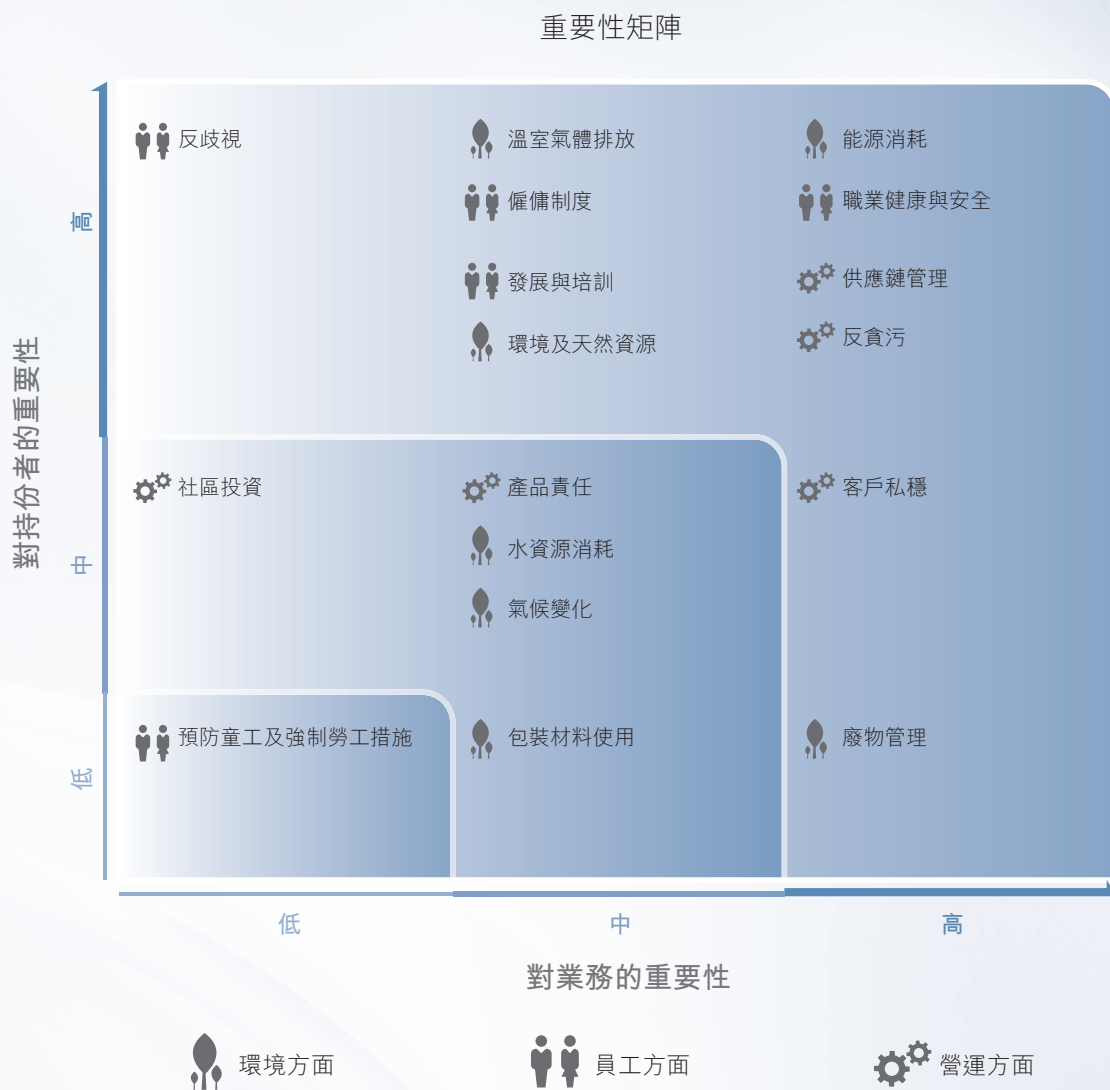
重要性矩陣

對持份者的重要性

高

中

低

反歧視

溫室氣體排放

能源消耗

僱傭制度

職業健康與安全

發展與培訓

供應鏈管理

環境及天然資源

反貪污

社區投資

產品責任

客戶私穩

水資源消耗

氣候變化

預防童工及強制勞工措施

包裝材料使用

廢物管理

低

中

高

對業務的重要性

環境方面

員工方面

營運方面